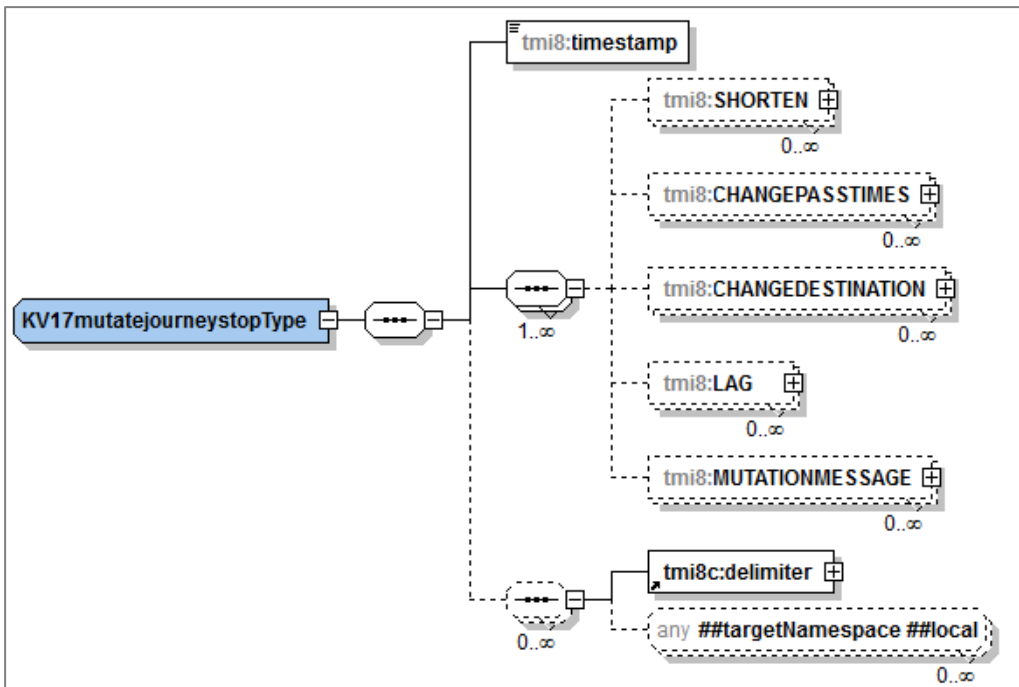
tmi8:timestamp

tmi8:SHORTEN

$0..\infty$

tmi8:CHANGEPASSTIMES

$0..\infty$

KV17mutatejourneystopType

tmi8:CHANGEDESTINATION

$1..\infty$

$0..\infty$

tmi8:LAG

$0..\infty$

tmi8:MUTATIONMESSAGE

$0..\infty$

tmi8c:delimiter

any ##targetNamespace ##local

$0..\infty$

$0..\infty$